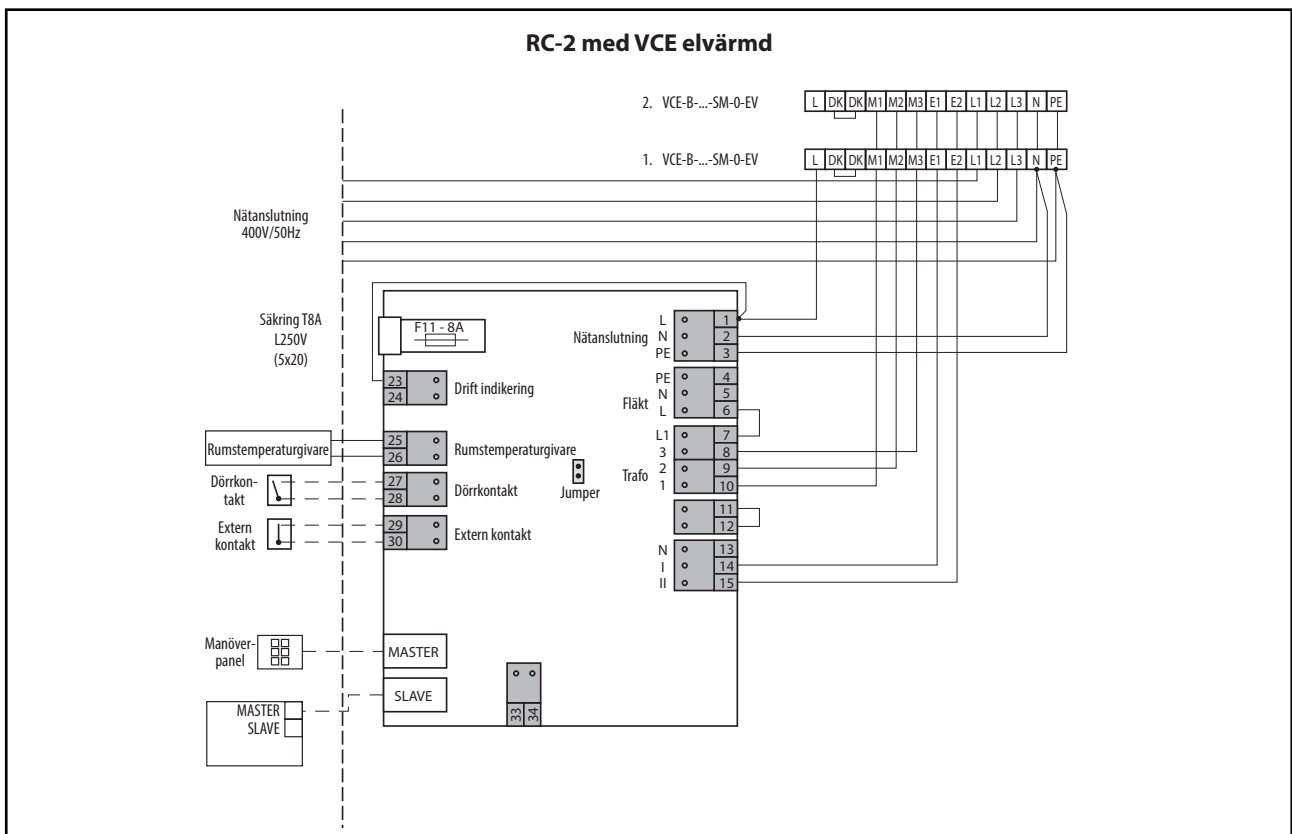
RC-2 med VCE elvärmd

2. VCE-B-...-SM-0-EV

| L | DK | DK | M1 | M2 | M3 | E1 | E2 | L1 | L2 | L3 | N | PE |
|---|---|---|---|---|---|---|---|---|---|---|---|---|

1. VCE-B-...-SM-0-EV

| L | DK | DK | M1 | M2 | M3 | E1 | E2 | L1 | L2 | L3 | N | PE |
|---|---|---|---|---|---|---|---|---|---|---|---|---|

Nätanslutning
400V/50Hz

Säkring T8A
L250V
(5x20)

F11 - 8A

23
24
Drift indikering

Rumstemperaturgivare
25
26
Rumstemperaturgivare

Dörrkontakt
27
28
Dörrkontakt

Jumper

Extern kontakt
29
30
Extern kontakt

Nätanslutning
L 1
N 2
PE 3

Fläkt
PE 4
N 5
L 6

Trafo
L1 7
3 8
2 9
1 10

11
12

N 13
I 14
II 15

Manöver-panel
MASTER

SLAVE

MASTER
SLAVE

33
34